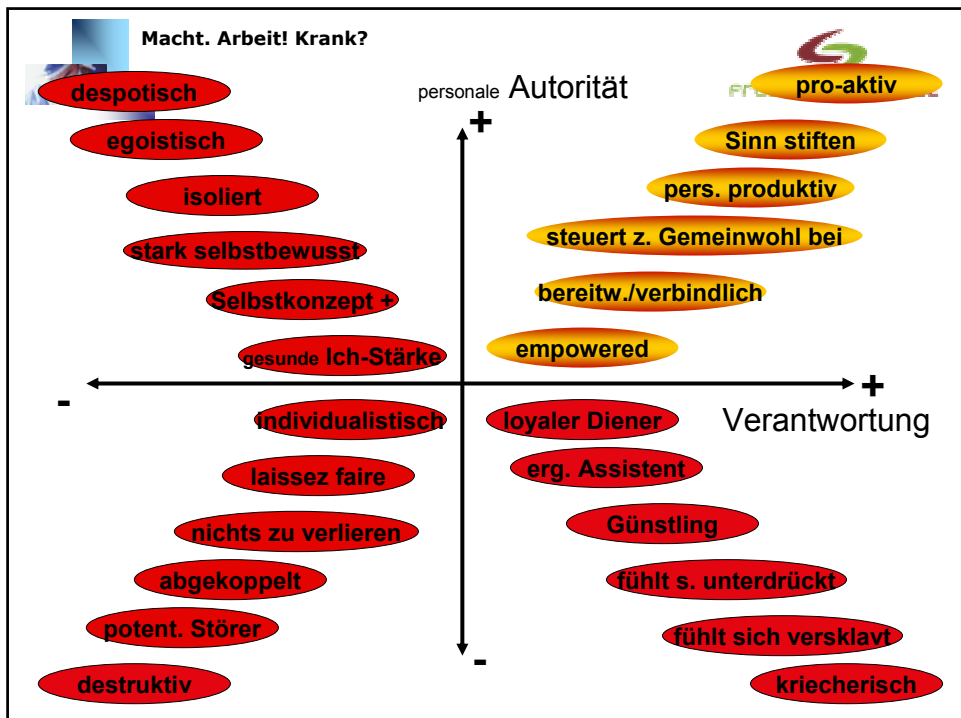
Macht. Arbeit! Krank?

personale Autorität

+

despotisch

egoistisch

isoliert

stark selbstbewusst

Selbstkonzept +

gesunde Ich-Stärke

pro-aktiv

Sinn stiften

pers. produktiv

steuert z. Gemeinwohl bei

bereitw./verbindlich

empowered

-

+

Verantwortung

individualistisch

laissez faire

nichts zu verlieren

abgekoppelt

potent. Störer

destruktiv

loyaler Diener

erg. Assistent

Günstling

fühlt s. unterdrückt

fühlt sich versklavt

kriecherisch

-